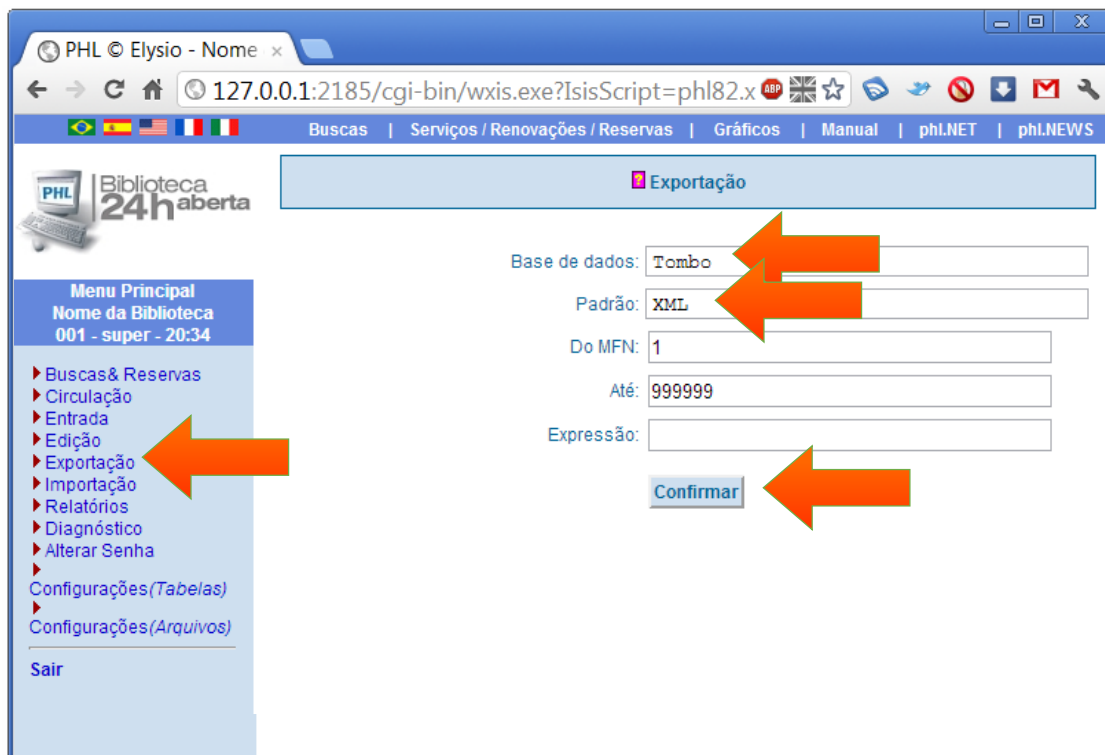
PHL © Elysio - Nome ×

127.0.0.1:2185/cgi-bin/wxis.exe?IsisScript=phl82.x

Buscas | Serviços / Renovações / Reservas | Gráficos | Manual | phl.NET | phl.NEWS

PHL Biblioteca 24h aberta

Exportação

Menu Principal
Nome da Biblioteca
001 - super - 20:34

Buscas& Reservas
Circulação
Entrada
Edição
Exportação
Importação
Relatórios
Diagnóstico
Alterar Senha
Configurações(Tabelas)
Configurações(Arquivos)

Sair

Base de dados: Tombo
Padrão: XML
Do MFN: 1
Até: 999999
Expressão:

Confirmar